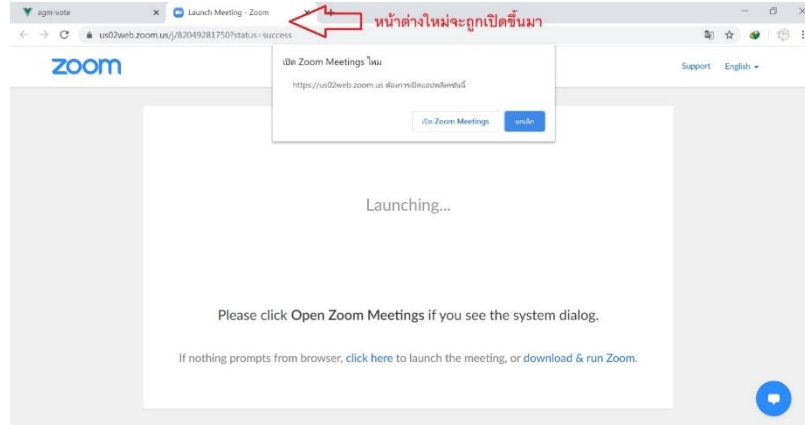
agm-vote ×
Launch Meeting - Zoom ×

หน้าต่างใหม่จะถูกเปิดขึ้นมา

us02web.zoom.us/j/82049281750?status=success

zoom

เปิด Zoom Meetings ไหม
https://us02web.zoom.us ต้องการเปิดแอปพลิเคชันนี้
เปิด Zoom Meetings
ยกเลิก

Support English

Launching...

Please click Open Zoom Meetings if you see the system dialog.

If nothing prompts from browser, click here to launch the meeting, or download & run Zoom.